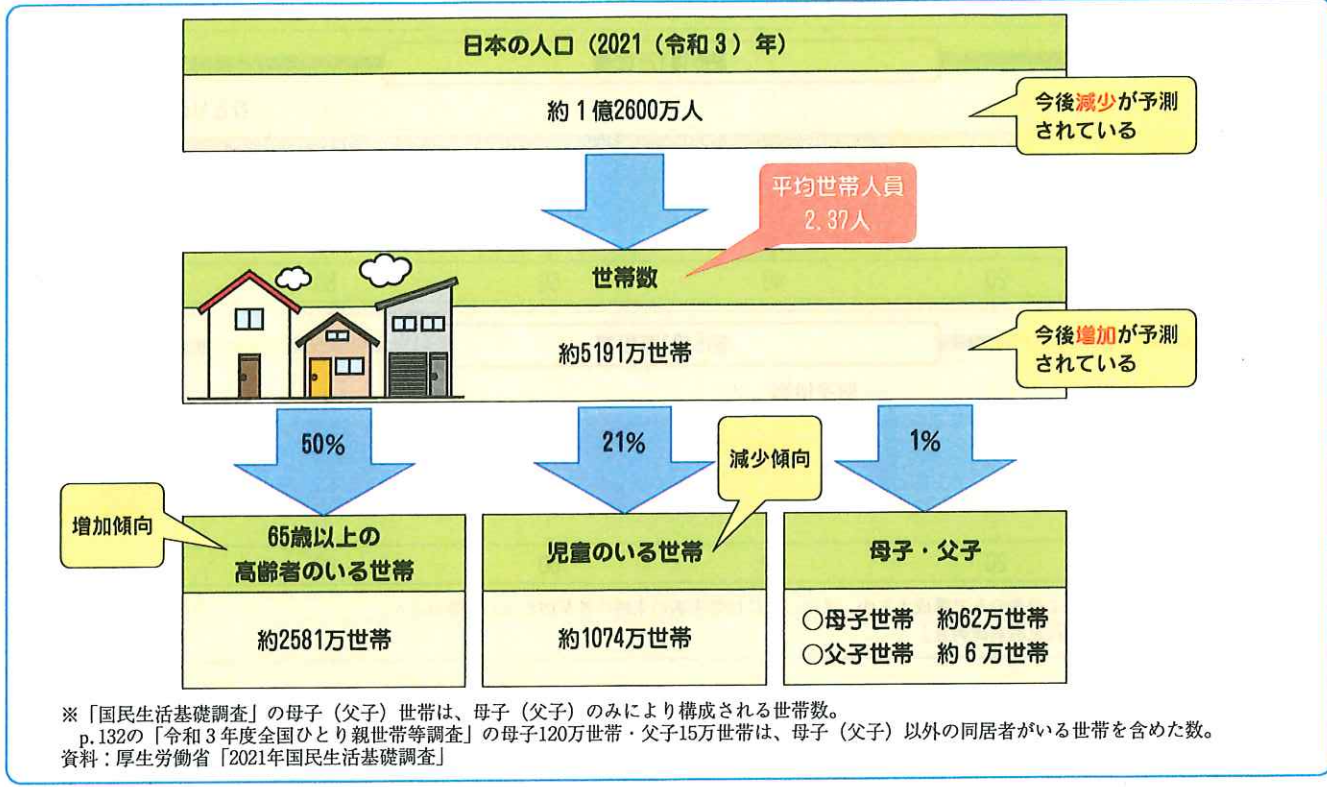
日本の人口（2021（令和３）年）

約１億2600万人

今後減少が予測されている

平均世帯人員 2.37人

世帯数

約5191万世帯

今後増加が予測されている

50%

21%

減少傾向

1%

増加傾向

65歳以上の高齢者のいる世帯

約2581万世帯

児童のいる世帯

約1074万世帯

母子・父子

○母子世帯　約62万世帯
○父子世帯　約６万世帯

※「国民生活基礎調査」の母子（父子）世帯は、母子（父子）のみにより構成される世帯数。
p.132の「令和３年度全国ひとり親世帯等調査」の母子120万世帯・父子15万世帯は、母子（父子）以外の同居者がいる世帯を含めた数。
資料：厚生労働省「2021年国民生活基礎調査」